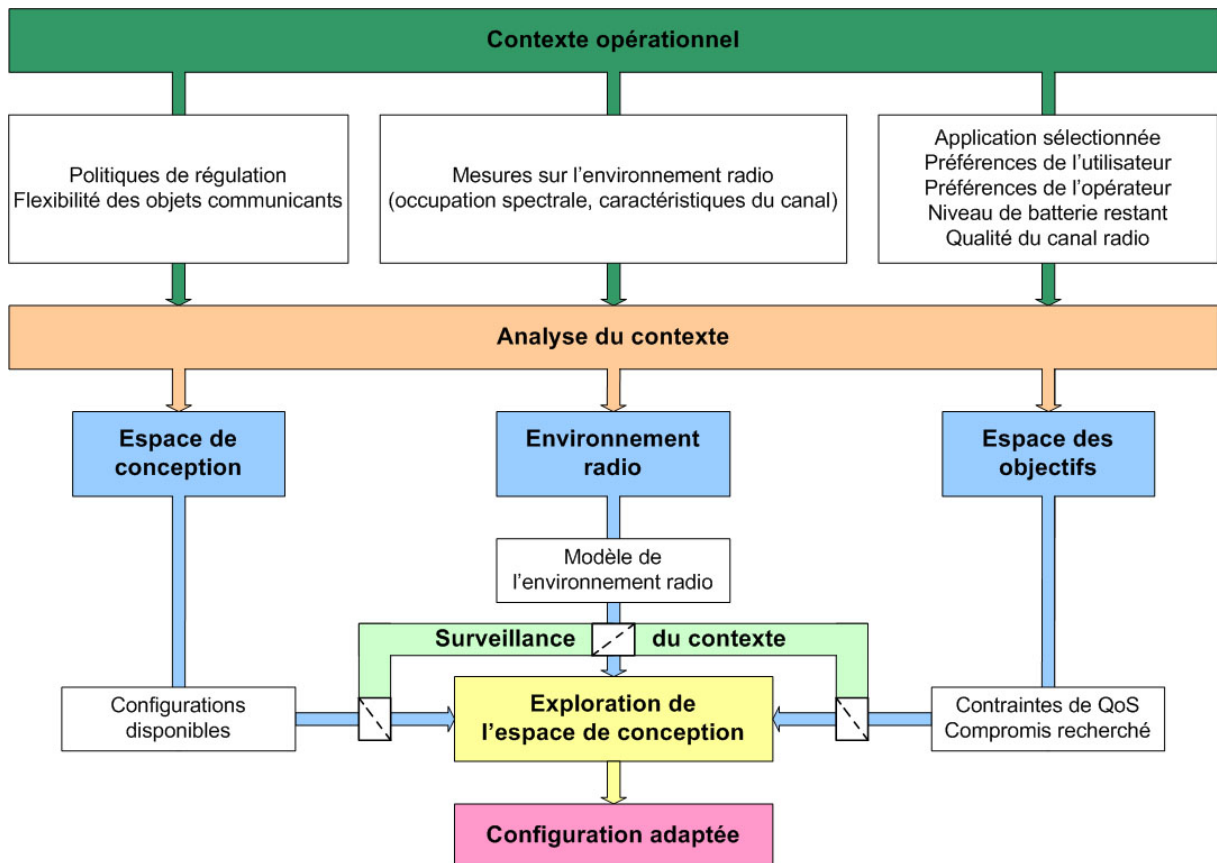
Contexte opérationnel

Politiques de régulation
Flexibilité des objets communicants

Mesures sur l'environnement radio
(occupation spectrale, caractéristiques du canal)

Application sélectionnée
Préférences de l'utilisateur
Préférences de l'opérateur
Niveau de batterie restant
Qualité du canal radio

Analyse du contexte

Espace de conception

Environnement radio

Espace des objectifs

Modèle de l'environnement radio

Surveillance du contexte

Configurations disponibles

Exploration de l'espace de conception

Contraintes de QoS
Compromis recherché

Configuration adaptée